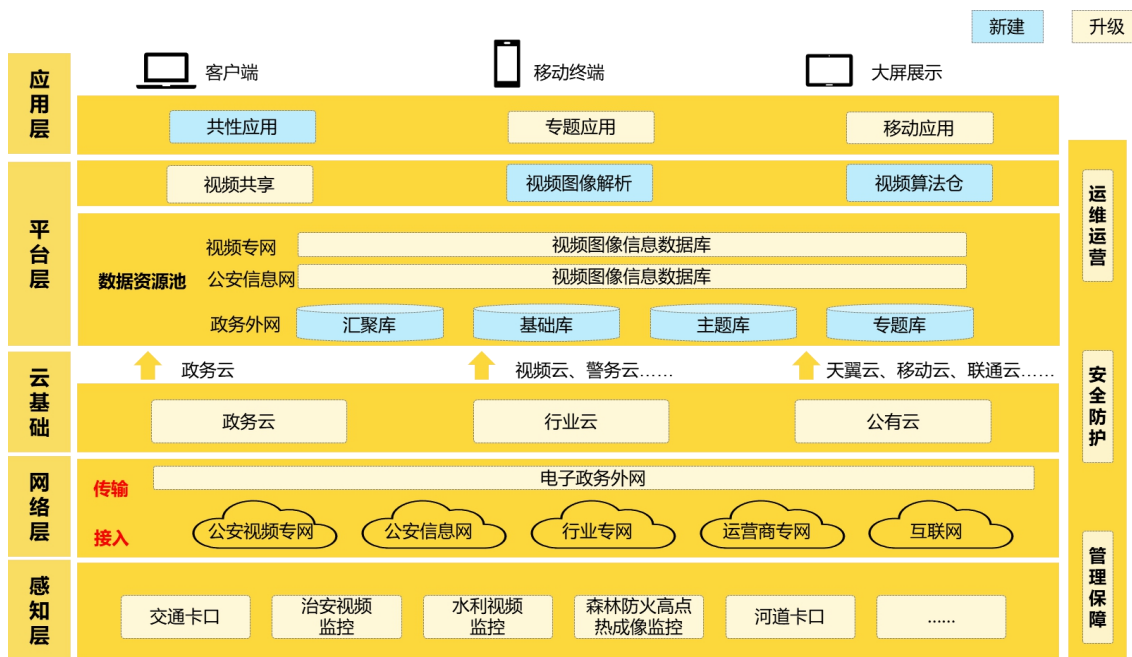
新建 升级

应用层

客户端 移动终端 大屏展示

共性应用 专题应用 移动应用

平台层

视频共享 视频图像解析 视频算法仓

数据资源池

视频专网 视频图像信息数据库

公安信息网 视频图像信息数据库

政务外网 汇聚库 基础库 主题库 专题库

云基础

政务云 视频云、警务云…… 天翼云、移动云、联通云……

政务云 行业云 公有云

网络层

传输 电子政务外网

接入 公安视频专网 公安信息网 行业专网 运营商专网 互联网

感知层

交通卡口 治安视频监控 水利视频监控 森林防火高点热成像监控 河道卡口 ……

运维运营

安全防护

管理保障